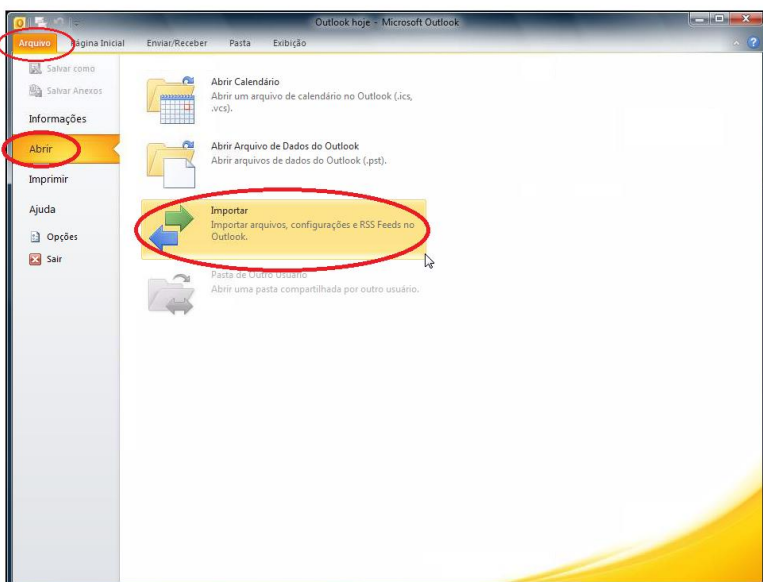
Outlook hoje - Microsoft Outlook

Arquivo Página Inicial Enviar/Receber Pasta Exibição

Salvar como

Salvar Anexos

Informações

Abrir

Imprimir

Ajuda

Opções

Sair

Abrir Calendário
Abrir um arquivo de calendário no Outlook (.ics, .vcs).

Abrir Arquivo de Dados do Outlook
Abrir arquivos de dados do Outlook (.pst).

Importar
Importar arquivos, configurações e RSS Feeds no Outlook.

Pasta de Outro Usuário
Abrir uma pasta compartilhada por outro usuário.